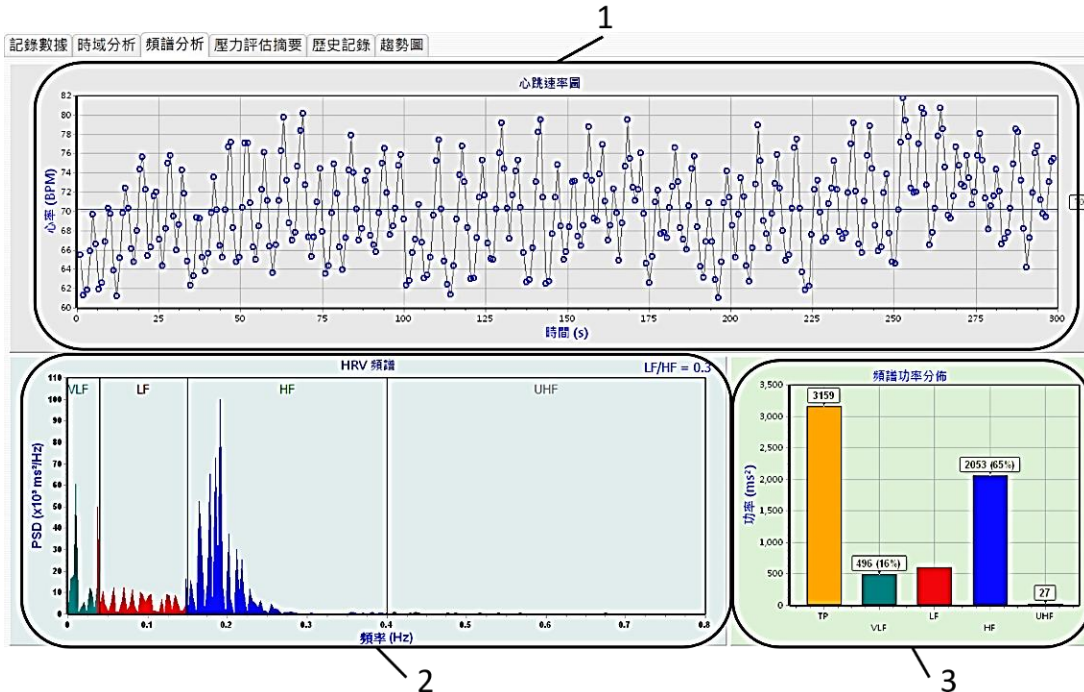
記錄數據 | 時域分析 | 頻譜分析 | 壓力評估摘要 | 歷史記錄 | 趨勢圖

1

心跳速率圖

心率 (BPM)

82
80
78
76
74
72
70
68
66
64
62
60

0 25 50 75 100 125 150 175 200 225 250 275 300

時間 (s)

HRV 頻譜

LF/HF = 0.3

VLF LF HF UHF

PSD (x10³ ms²/Hz)

110
100
90
80
70
60
50
40
30
20
10
0

0 0.1 0.2 0.3 0.4 0.5 0.6 0.7 0.8

頻率 (Hz)

2

頻譜功率分佈

功率 (ms²)

3,500
3,000
2,500
2,000
1,500
1,000
500
0

3159
496 (16%)
2053 (65%)
27

TP VLF LF HF UHF

3